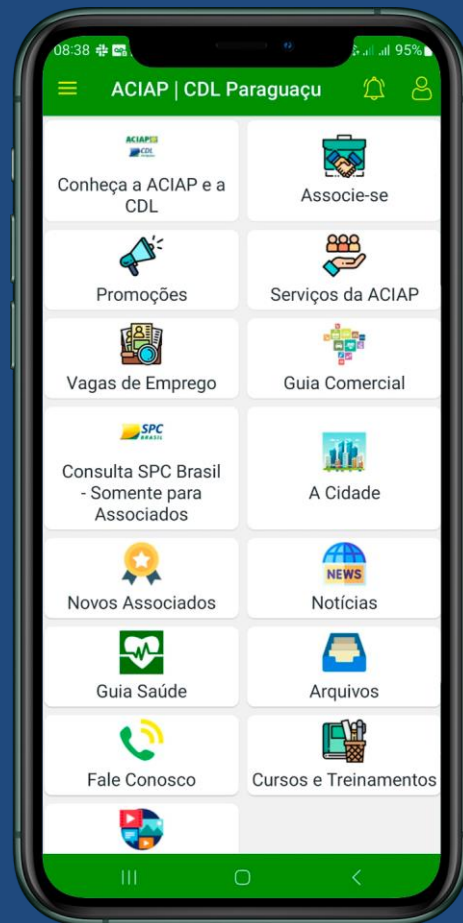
08:38 95%

ACIAP | CDL Paraguaçu

ACIAP CDL

Conheça a ACIAP e a CDL

Associe-se

Promoções

Serviços da ACIAP

Vagas de Emprego

Guia Comercial

SPC BRASIL

Consulta SPC Brasil - Somente para Associados

A Cidade

Novos Associados

NEWS

Notícias

Guia Saúde

Arquivos

Fale Conosco

Cursos e Treinamentos